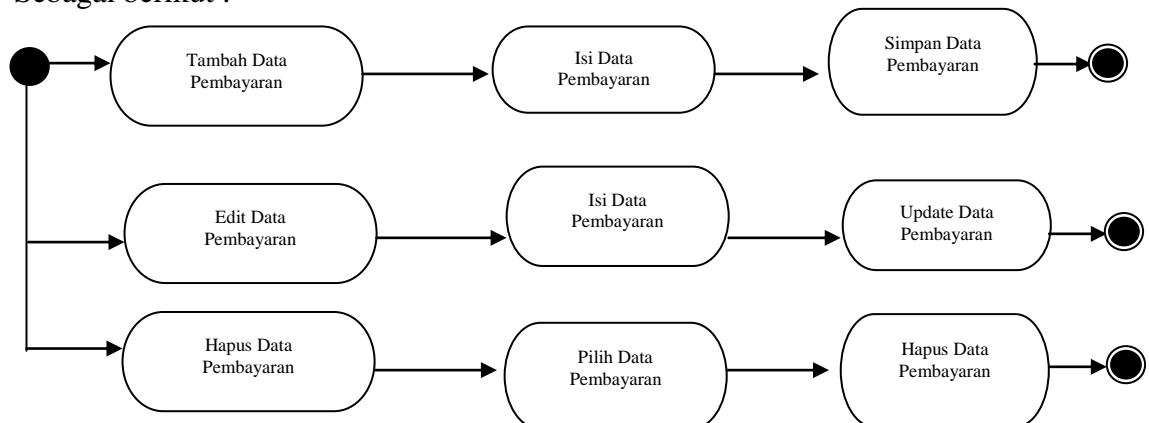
sebagai berikut :

Tambah Data Pembayaran

Isi Data Pembayaran

Simpan Data Pembayaran

Edit Data Pembayaran

Isi Data Pembayaran

Update Data Pembayaran

Hapus Data Pembayaran

Pilih Data Pembayaran

Hapus Data Pembayaran